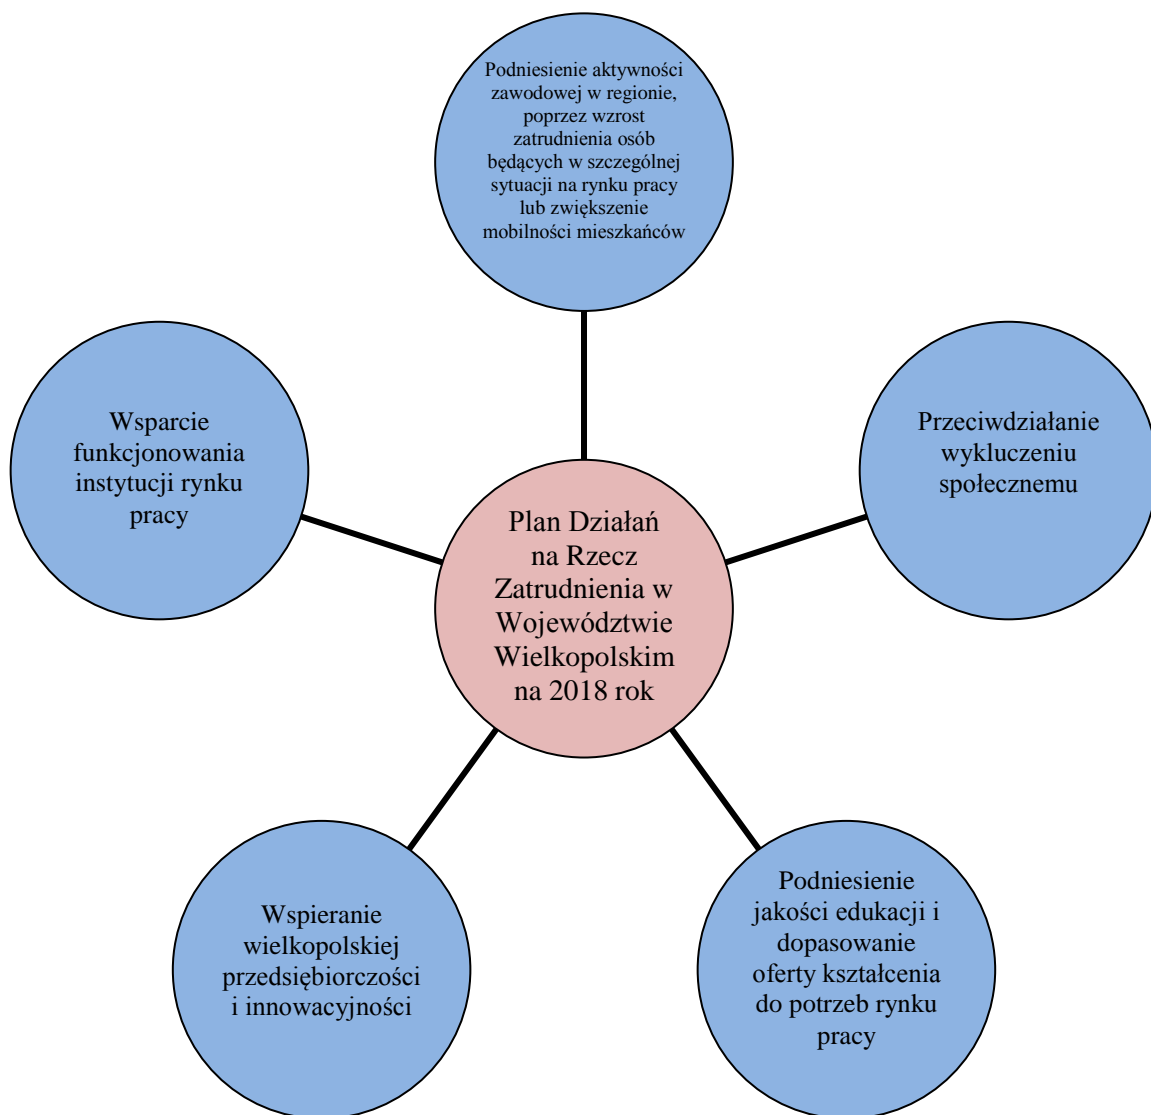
Podniesienie aktywności zawodowej w regionie, poprzez wzrost zatrudnienia osób będących w szczególnej sytuacji na rynku pracy lub zwiększenie mobilności mieszkańców

Wsparcie funkcjonowania instytucji rynku pracy

Przeciwdziałanie wykluczeniu społecznemu

Plan Działań na Rzecz Zatrudnienia w Województwie Wielkopolskim na 2018 rok

Wspieranie wielkopolskiej przedsiębiorczości i innowacyjności

Podniesienie jakości edukacji i dopasowanie oferty kształcenia do potrzeb rynku pracy